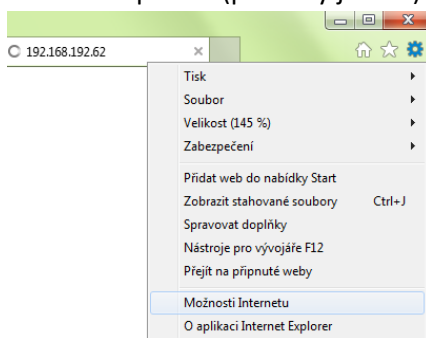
192.168.192.62

Tisk
Soubor
Velikost (145 %)
Zabezpečení
Přidat web do nabídky Start
Zobrazit stahované soubory Ctrl+J
Spravovat doplňky
Nástroje pro vývojáře F12
Přejít na připnuté weby
Možnosti Internetu
O aplikaci Internet Explorer